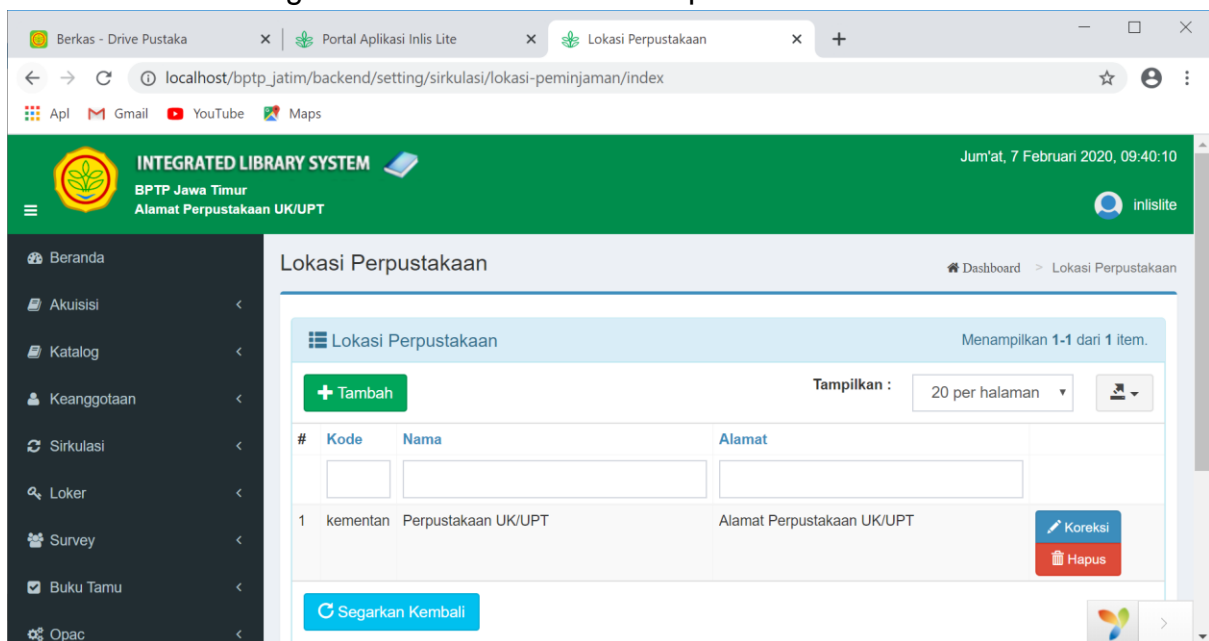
Berkas - Drive Pustaka
Portal Aplikasi Inlis Lite
Lokasi Perpustakaan

localhost/bptp_jatim/backend/setting/sirkulasi/lokasi-peminjaman/index

Apl Gmail YouTube Maps

INTEGRATED LIBRARY SYSTEM
BPTP Jawa Timur
Alamat Perpustakaan UK/UPT

Jum'at, 7 Februari 2020, 09:40:10
inlislite

Beranda
Akuisisi
Katalog
Keanggotaan
Sirkulasi
Loker
Survey
Buku Tamu
Opac

Lokasi Perpustakaan
Dashboard > Lokasi Perpustakaan

Lokasi Perpustakaan
Menampilkan 1-1 dari 1 item.

Tambah
Tampilkan : 20 per halaman

| # | Kode | Nama | Alamat | |
|---|---|---|---|---|
| 1 | kementan | Perpustakaan UK/UPT | Alamat Perpustakaan UK/UPT | Koreksi Hapus |

Segarkan Kembali